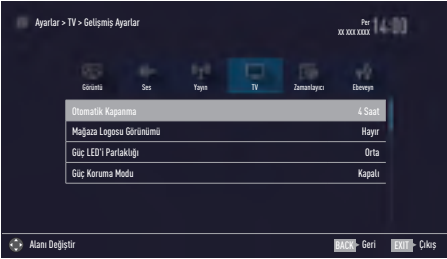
Ayarlar > TV > Gelişmiş Ayarlar

Per
XX XXX XXXX 14:00

Görüntü
Ses
Yayın
TV
Zamanlayıcı
Ebeveyn

| | |
|---|---|
| Otomatik Kapanma | 4 Saat |
| Mağaza Logosu Görünümü | Hayır |
| Güç LED'i Parlaklığı | Orta |
| Güç Koruma Modu | Kapalı |

Alanı Değiştir
BACK Geri
EXIT Çıkış